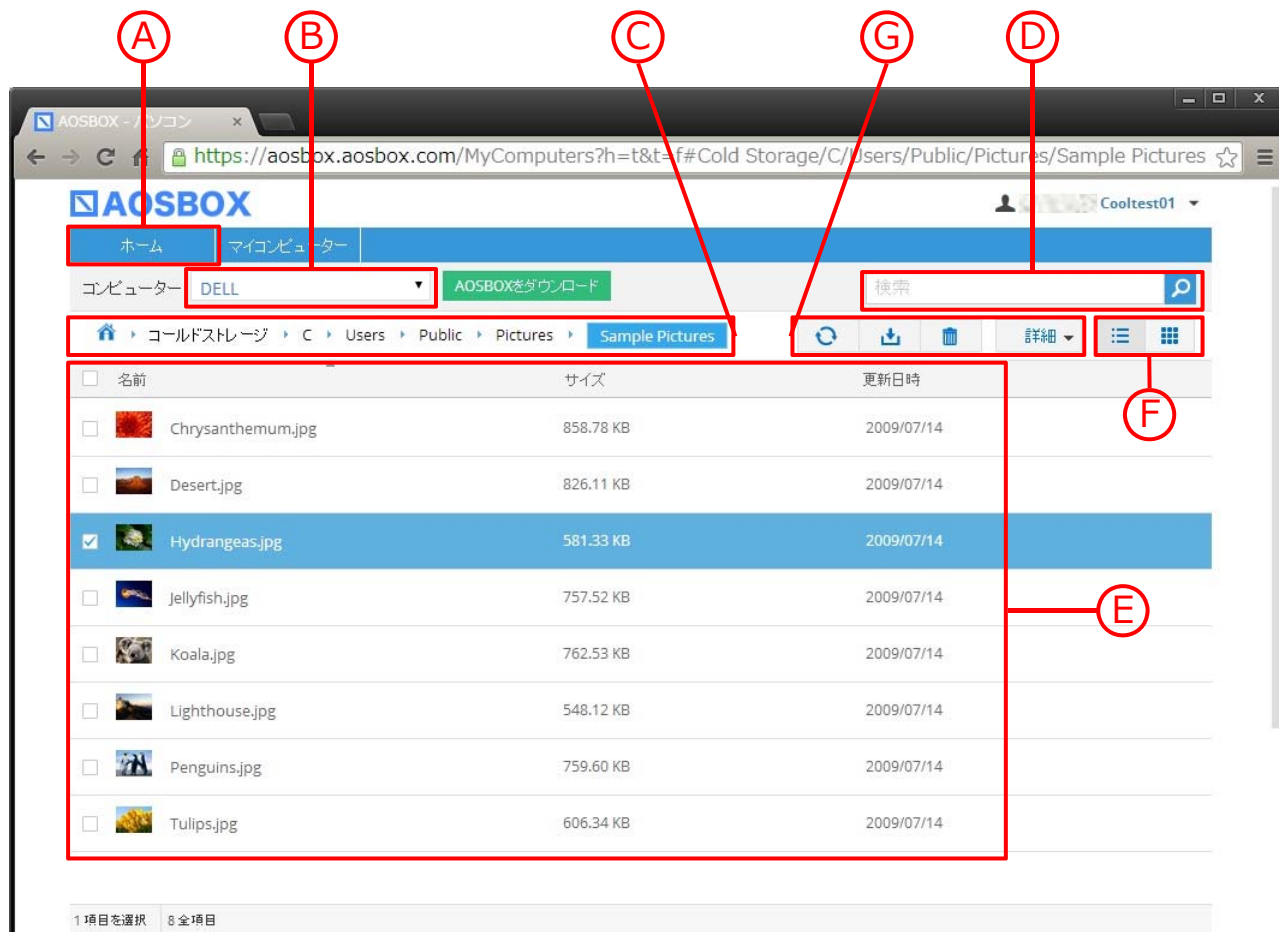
A B C G D

AOSBOX - パソコン ×

https://aosbox.aosbox.com/MyComputers?h=t&t=f#Cold Storage/C/Users/Public/Pictures/Sample Pictures

AOSBOX

Cooltest01

ホーム マイコンピューター

コンピューター DELL

AOSBOXをダウンロード

検索

コールドストレージ C Users Public Pictures Sample Pictures

詳細

F

| 名前 | サイズ | 更新日時 |
|---|---|---|
| Chrysanthemum.jpg | 858.78 KB | 2009/07/14 |
| Desert.jpg | 826.11 KB | 2009/07/14 |
| Hydrangeas.jpg | 581.33 KB | 2009/07/14 |
| Jellyfish.jpg | 757.52 KB | 2009/07/14 |
| Koala.jpg | 762.53 KB | 2009/07/14 |
| Lighthouse.jpg | 548.12 KB | 2009/07/14 |
| Penguins.jpg | 759.60 KB | 2009/07/14 |
| Tulips.jpg | 606.34 KB | 2009/07/14 |

E

1 項目を選択 8 全項目